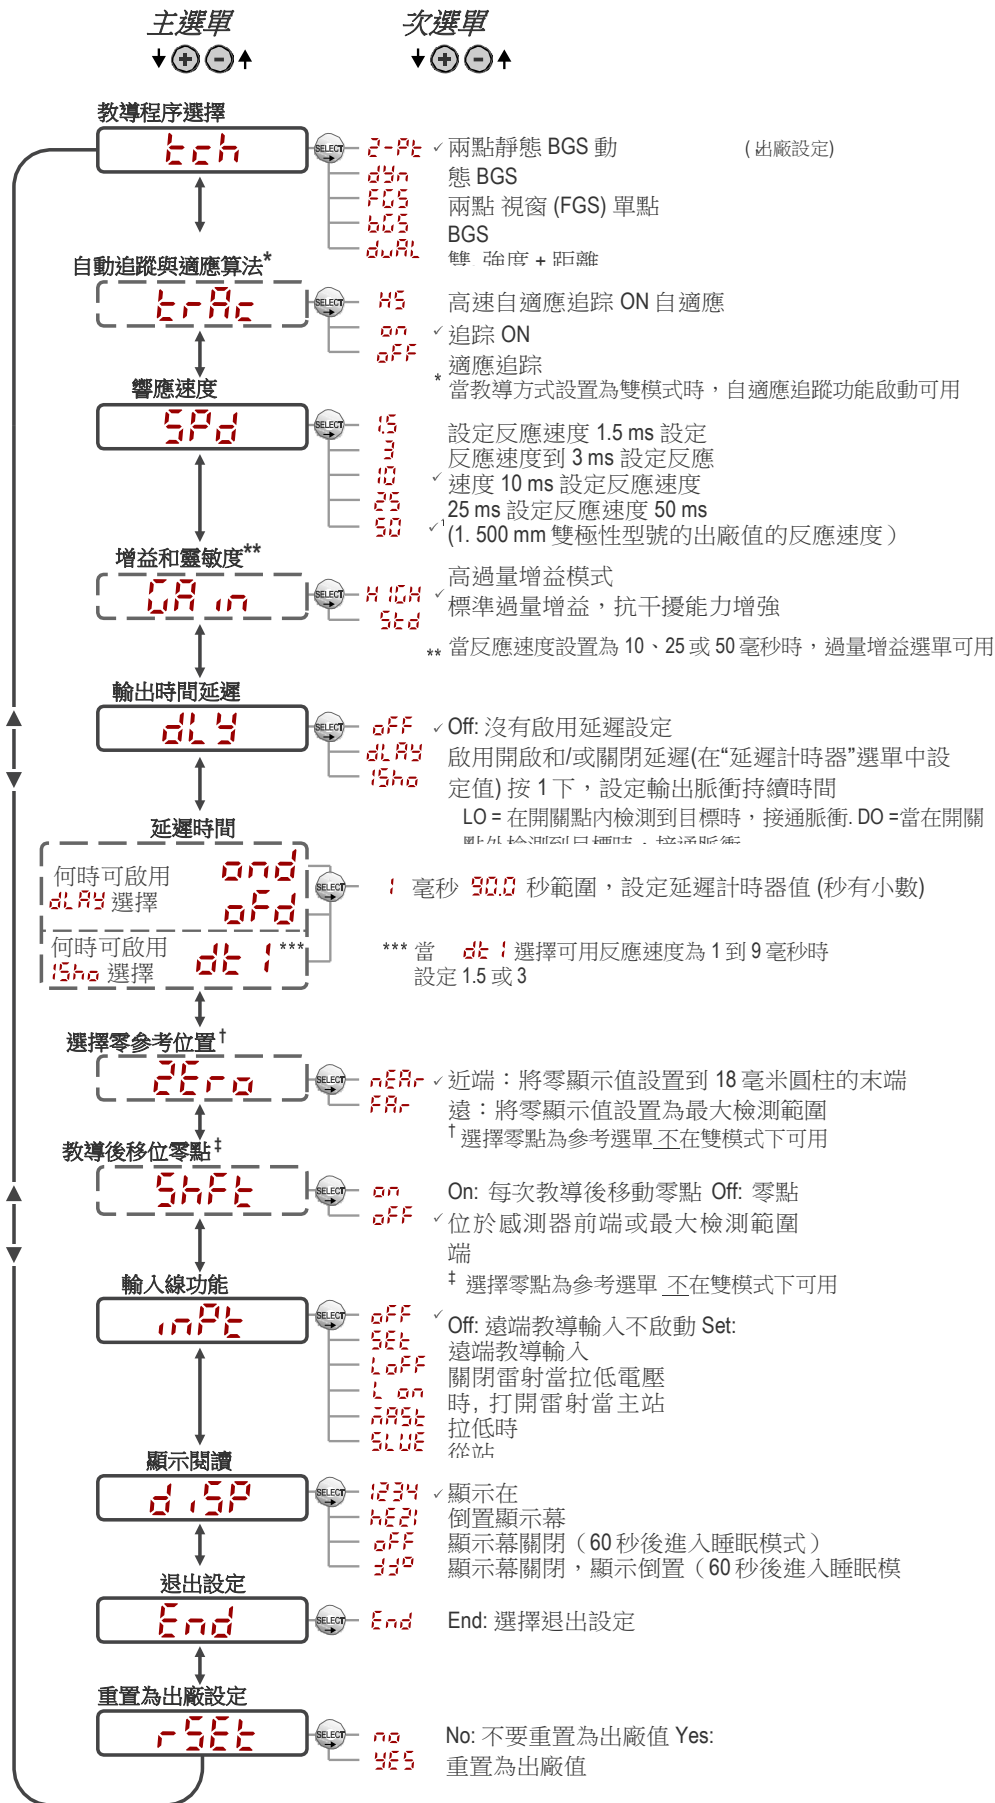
主選單

次選單

教導程序選擇
tch
SELECT
2-Pt ✓ 兩點靜態 BGS 動 (出廠設定)
dyn 態 BGS
FGS 兩點 視窗 (FGS) 單點
bGS BGS
dUAL 雙 強度 + 距離

自動追蹤與適應算法*
trAc
SELECT
HS 高速自適應追踪 ON 自適應
on ✓ 追踪 ON
oFF 適應追踪
* 當教導方式設置為雙模式時，自適應追蹤功能啟動可用

響應速度
SPd
SELECT
1.5 設定反應速度 1.5 ms 設定
3 反應速度到 3 ms 設定反應
10 ✓ 速度 10 ms 設定反應速度
25 25 ms 設定反應速度 50 ms
50 ✓¹ (1. 500 mm 雙極性型號的出廠值的反應速度）

增益和靈敏度**
GA in
SELECT
HIGH ✓ 高過量增益模式
Std 標準過量增益，抗干擾能力增強
** 當反應速度設置為 10、25 或 50 毫秒時，過量增益選單可用

輸出時間延遲
dLY
SELECT
oFF ✓ Off: 沒有啟用延遲設定
dLAY 啟用開啟和/或關閉延遲(在"延遲計時器"選單中設
1Sho 定值) 按 1 下，設定輸出脈衝持續時間
LO = 在開關點內檢測到目標時，接通脈衝. DO =當在開關
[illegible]

延遲時間
何時可啟用 dLAY 選擇
ond
ofd
SELECT
1 毫秒 90.0 秒範圍，設定延遲計時器值 (秒有小數)
何時可啟用 1Sho 選擇
dt 1***
*** 當 dt 1 選擇可用反應速度為 1 到 9 毫秒時
設定 1.5 或 3

選擇零參考位置†
2Ero
SELECT
nEAr ✓ 近端：將零顯示值設置到 18 毫米圓柱的末端
FAr 遠：將零顯示值設置為最大檢測範圍
† 選擇零點為參考選單 不在雙模式下可用

教導後移位零點‡
ShFt
SELECT
on On: 每次教導後移動零點 Off: 零點
oFF ✓ 位於感測器前端或最大檢測範圍
端
‡ 選擇零點為參考選單 不在雙模式下可用

輸入線功能
inPt
SELECT
oFF ✓ Off: 遠端教導輸入不啟動 Set:
SEt 遠端教導輸入
LoFF 關閉雷射當拉低電壓
L on 時, 打開雷射當主站
nASt 拉低時
SLUE 從站

顯示閱讀
d iSP
SELECT
1234 ✓ 顯示在
hE21 倒置顯示幕
oFF 顯示幕關閉（60 秒後進入睡眠模式）
d 顯示幕關閉，顯示倒置（60 秒後進入睡眠模

退出設定
End
SELECT
End End: 選擇退出設定

重置為出廠設定
rSEt
SELECT
no No: 不要重置為出廠值 Yes:
YES 重置為出廠值